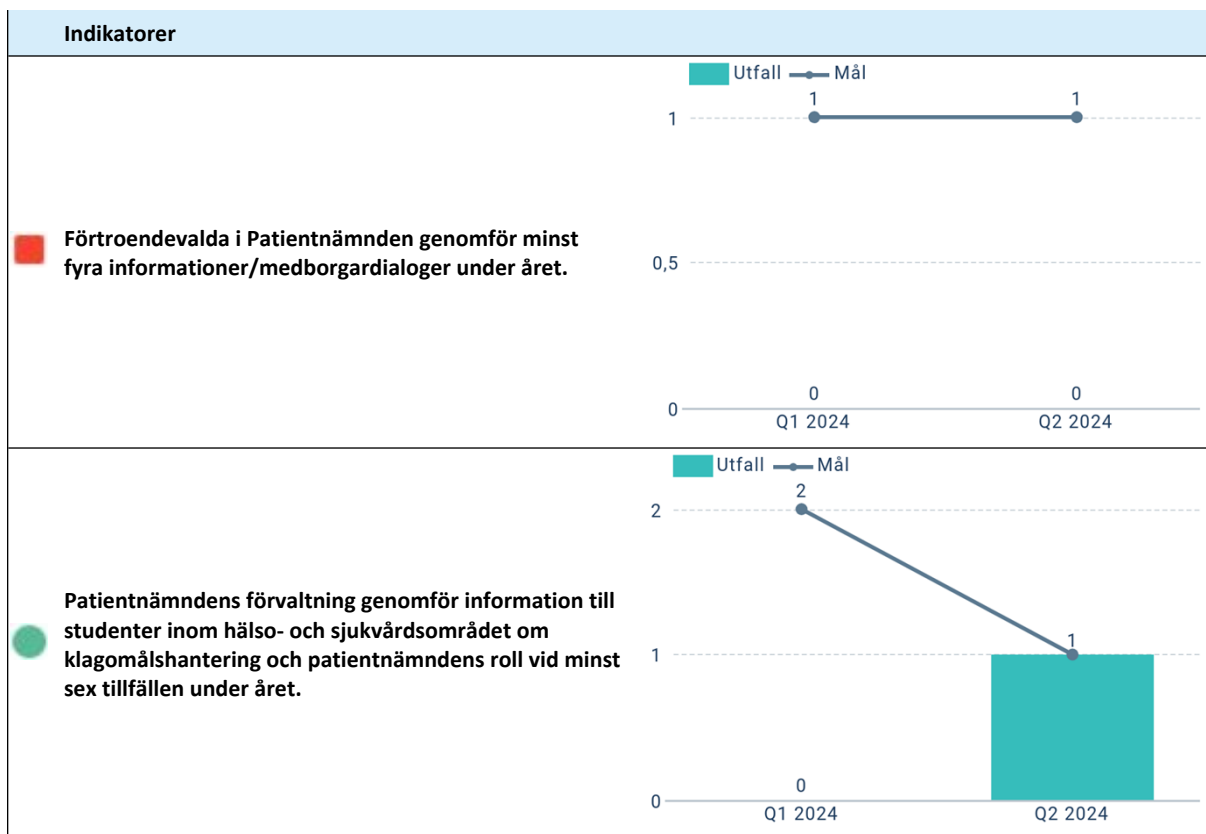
Indikatorer

Förtroendevalda i Patientnämnden genomför minst fyra informationer/medborgardialoger under året.

Utfall Mål

1
0,5
0

1 1
0 0
Q1 2024 Q2 2024

Patientnämndens förvaltning genomför information till studenter inom hälso- och sjukvårdsområdet om klagomålshantering och patientnämndens roll vid minst sex tillfällen under året.

Utfall Mål

2
1
0

2
1
0
Q1 2024 Q2 2024